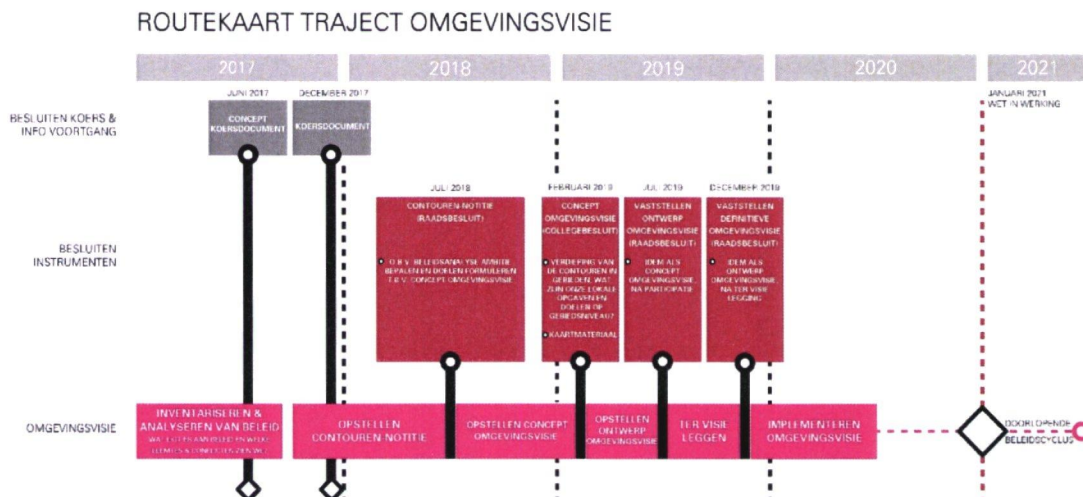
ROUTEKAART TRAJECT OMGEVINGSVISIE

2017

2018

2019

2020

2021

BESLUITEN KOERS & INFO VOORTGANG

JUNI 2017

CONCEPT KOERSDOCUMENT

DECEMBER 2017

KOERSDOCUMENT

JANUARI 2021
WET IN WERKING

BESLUITEN INSTRUMENTEN

JULI 2018

CONTOUREN NOTITIE (RAADSBESLUIT)

O.B.V. BELEIDSANALYSE AMBITIE BEPALEN EN DOELEN FORMULEREN T.B.V. CONCEPT OMGEVINGSVISIE

FEBRUARI 2019

CONCEPT OMGEVINGSVISIE (COLLEGEBESLUIT)

VERDIEPING VAN DE CONTOUREN IN GEBIEDEN: WAT ZIJN ONZE LOKALE OPGAVEN EN DOELEN OP GEBIEDSNIVEAU?

KAARTMATERIAAL

JULI 2019

VASTSTELLEN ONTWERP OMGEVINGSVISIE (RAADSBESLUIT)

IDEM ALS CONCEPT OMGEVINGSVISIE NA PARTICIPATIE

DECEMBER 2019

VASTSTELLEN DEFINITIEVE OMGEVINGSVISIE (RAADSBESLUIT)

IDEM ALS ONTWERP OMGEVINGSVISIE NA TER VISIE LEGGING

OMGEVINGSVISIE

INVENTARISEREN & ANALYSEREN VAN BELEID
WAT LIGT ER AAN BELEID EN WELKE THEMA'S & CONFLICTEN ZIEN WE?

OPSTELLEN CONTOUREN NOTITIE

OPSTELLEN CONCEPT OMGEVINGSVISIE

OPSTELLEN ONTWERP OMGEVINGSVISIE

TER VISIE LEGGEN

IMPLEMENTEREN OMGEVINGSVISIE

DOORLOPENDE BELEIDSCYCLUS